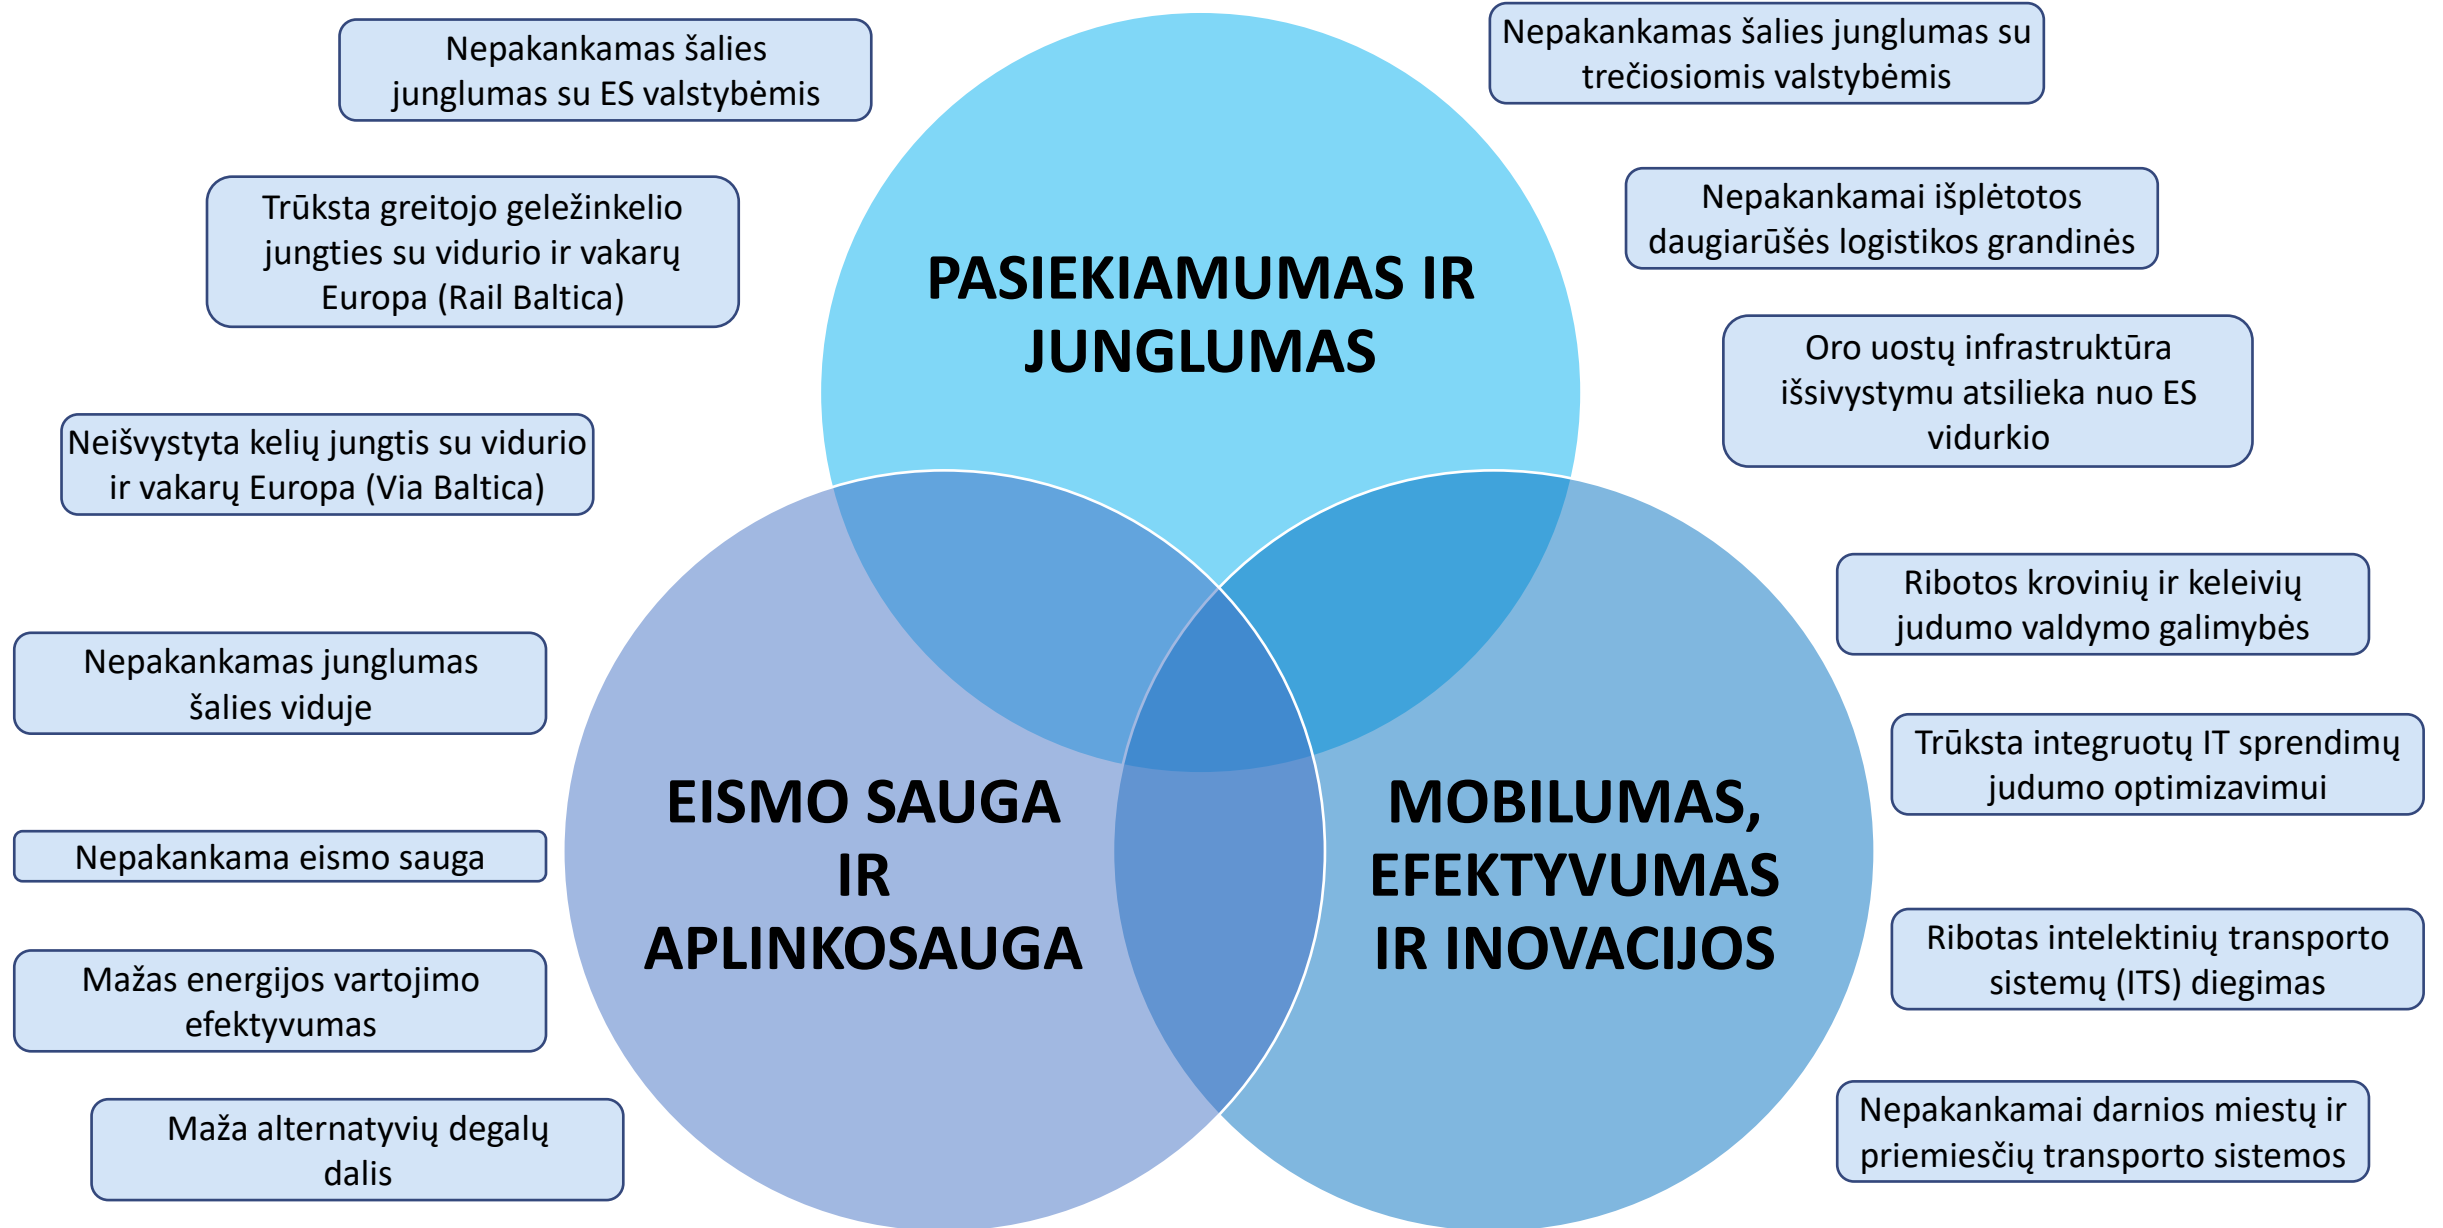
Nepakankamas šalies junglumas su ES valstybėmis

Trūksta greitojo geležinkelio jungties su vidurio ir vakarų Europa (Rail Baltica)

Neišvystyta kelių jungtis su vidurio ir vakarų Europa (Via Baltica)

Nepakankamas junglumas šalies viduje

Nepakankama eismo sauga

Mažas energijos vartojimo efektyvumas

Maža alternatyvių degalų dalis

PASIEKIAMUMAS IR JUNGLUMAS

EISMO SAUGA IR APLINKOSAUGA

MOBILUMAS, EFEKTYVUMAS IR INOVACIJOS

Nepakankamas šalies junglumas su trečiosiomis valstybėmis

Nepakankamai išplėtotos daugiarūšės logistikos grandinės

Oro uostų infrastruktūra išsivystymu atsilieka nuo ES vidurkio

Ribotos krovinių ir keleivių judumo valdymo galimybės

Trūksta integruotų IT sprendimų judumo optimizavimui

Ribotas intelektinių transporto sistemų (ITS) diegimas

Nepakankamai darnios miestų ir priemiesčių transporto sistemos